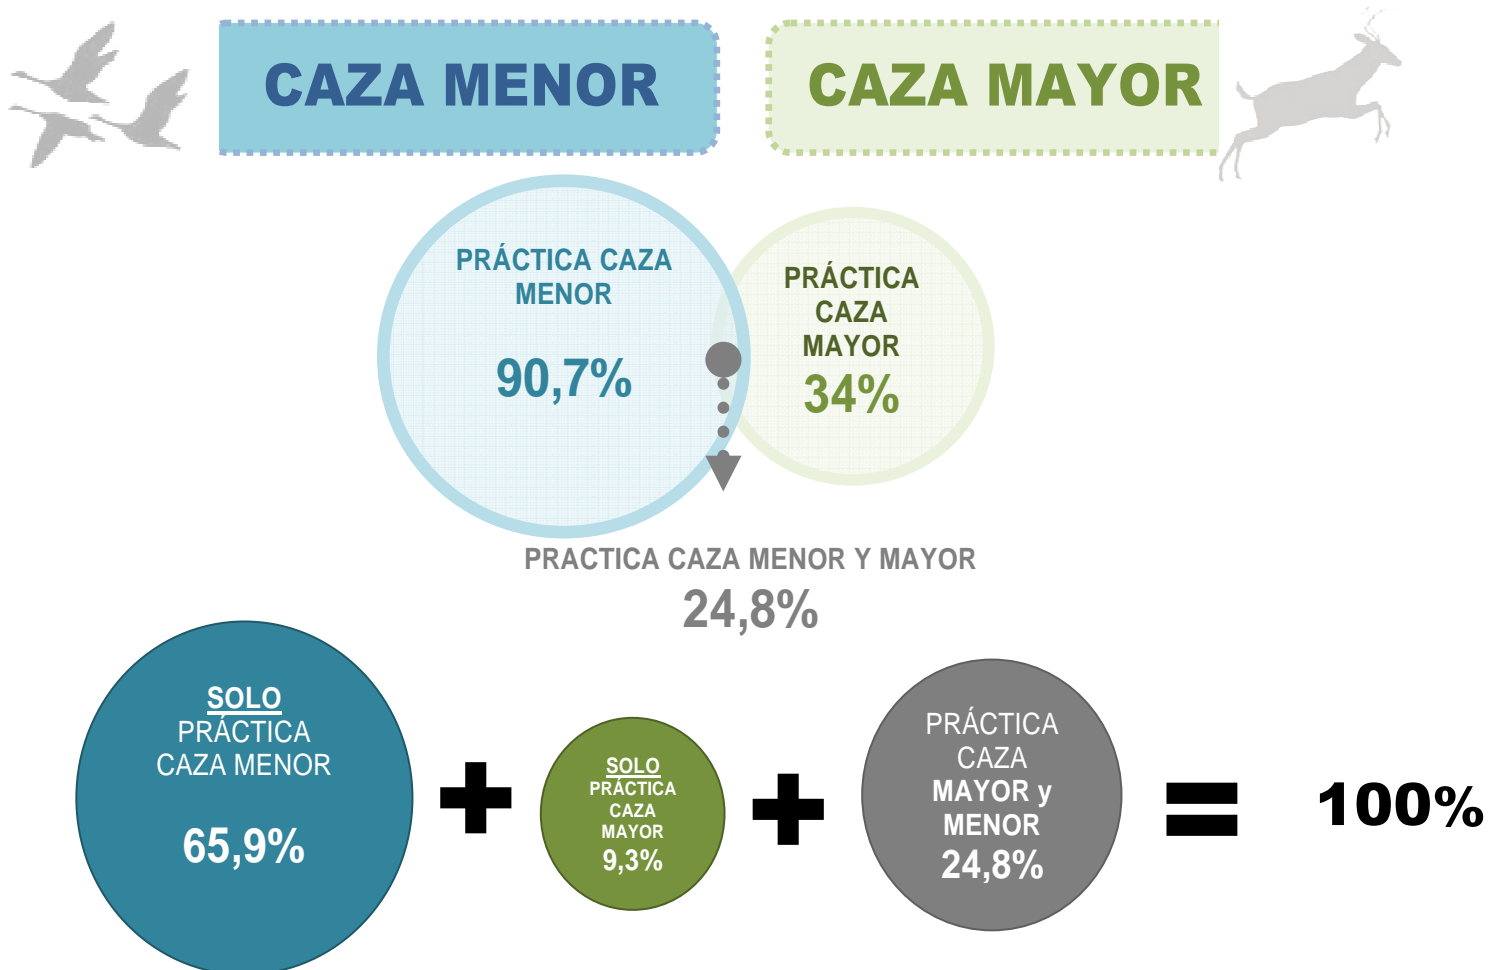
CAZA MENOR

CAZA MAYOR

PRÁCTICA CAZA MENOR

90,7%

PRÁCTICA CAZA MAYOR

34%

PRACTICA CAZA MENOR Y MAYOR

24,8%

SOLO PRÁCTICA CAZA MENOR

65,9%

+

SOLO PRÁCTICA CAZA MAYOR

9,3%

+

PRÁCTICA CAZA MAYOR y MENOR

24,8%

=

100%